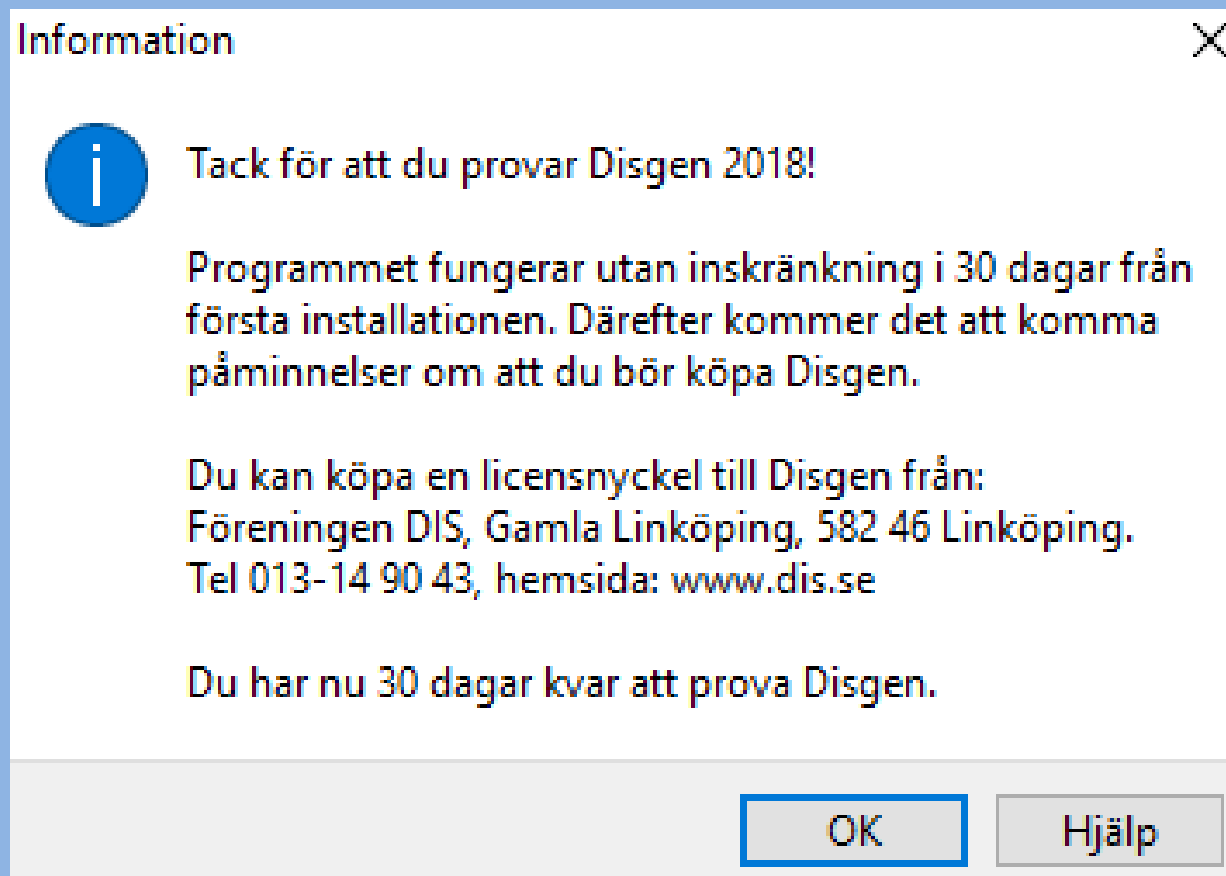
Information

Tack för att du provar Disgen 2018!

Programmet fungerar utan inskränkning i 30 dagar från första installationen. Därefter kommer det att komma påminnelser om att du bör köpa Disgen.

Du kan köpa en licensnyckel till Disgen från:
Föreningen DIS, Gamla Linköping, 582 46 Linköping.
Tel 013-14 90 43, hemsida: www.dis.se

Du har nu 30 dagar kvar att prova Disgen.

OK

Hjälp